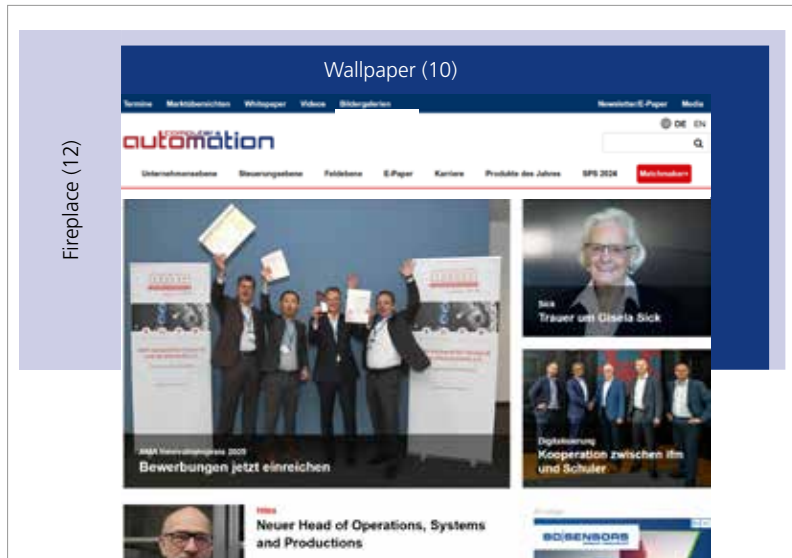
Wallpaper (10)

Fireplace (12)

Termine Marktübersichten Whitepaper Videos Bildergalerien

Newsletter/E-Paper Media

computer & automation

DE EN

Unternehmensebene Steuerungsebene Feldebene E-Paper Karriere Produkte des Jahres SPS 2024 Matchmaker

AMA Innovationspreis 2025
Bewerbungen jetzt einreichen

Sick
Trauer um Gisela Sick

Digitalisierung
Kooperation zwischen ifm und Schuler

Hiba
Neuer Head of Operations, Systems and Productions

BD|SENSORS